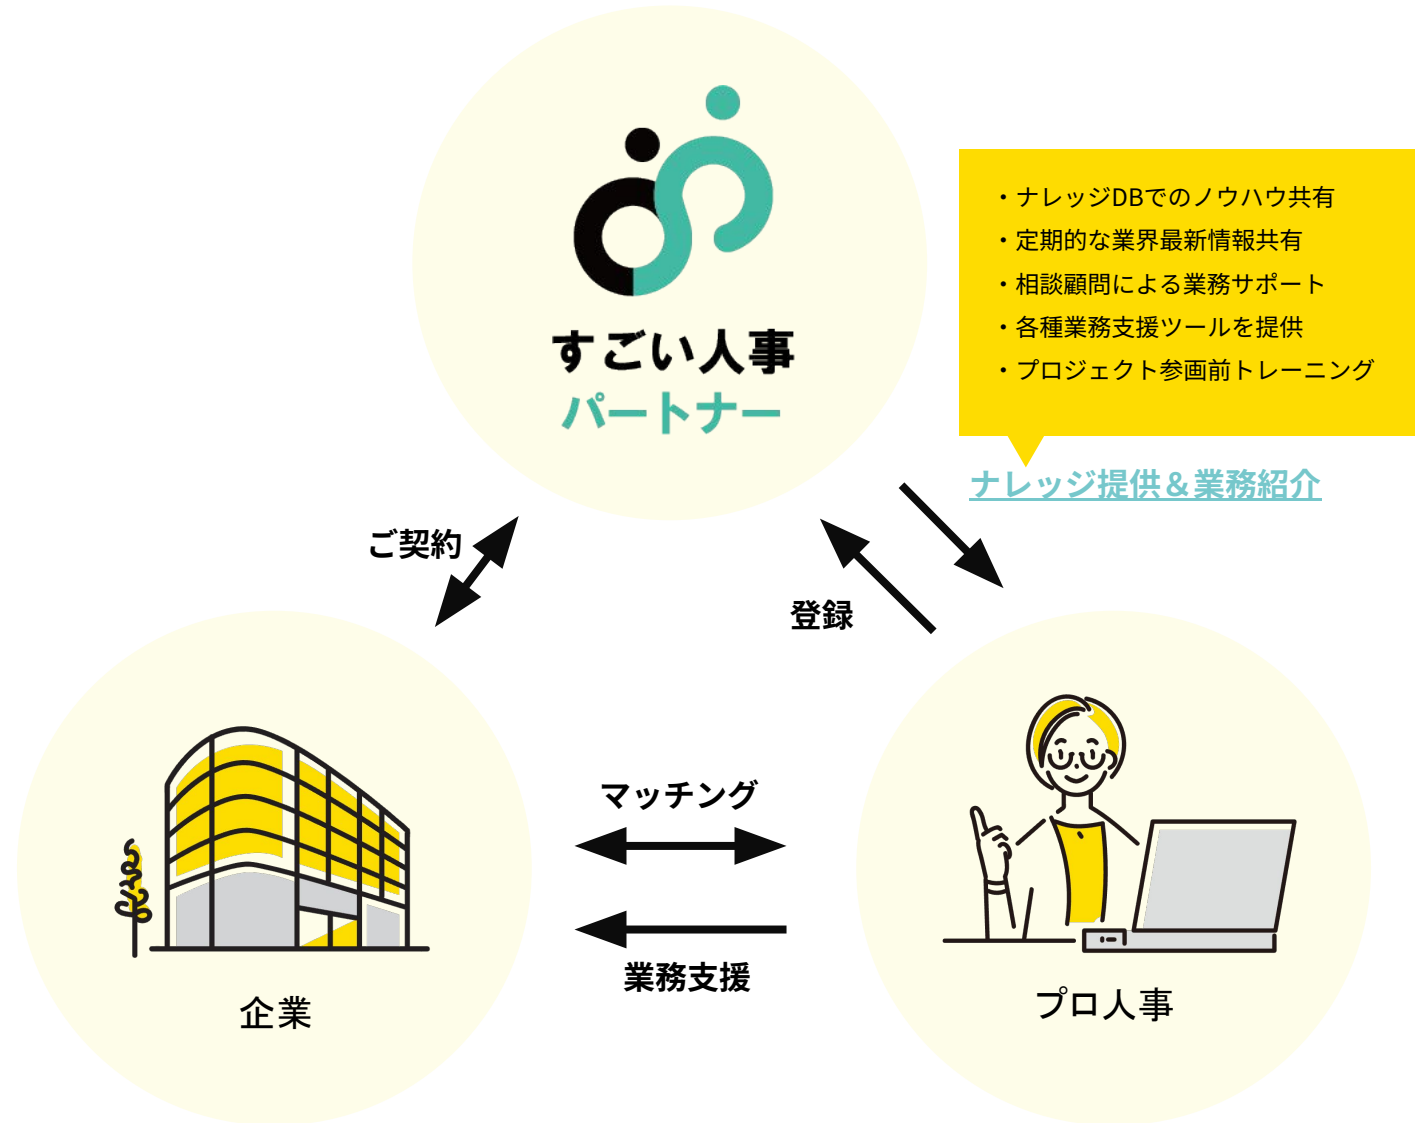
すごい人事
パートナー

・ナレッジDBでのノウハウ共有
・定期的な業界最新情報共有
・相談顧問による業務サポート
・各種業務支援ツールを提供
・プロジェクト参画前トレーニング

ナレッジ提供＆業務紹介

ご契約

登録

マッチング

業務支援

企業

プロ人事